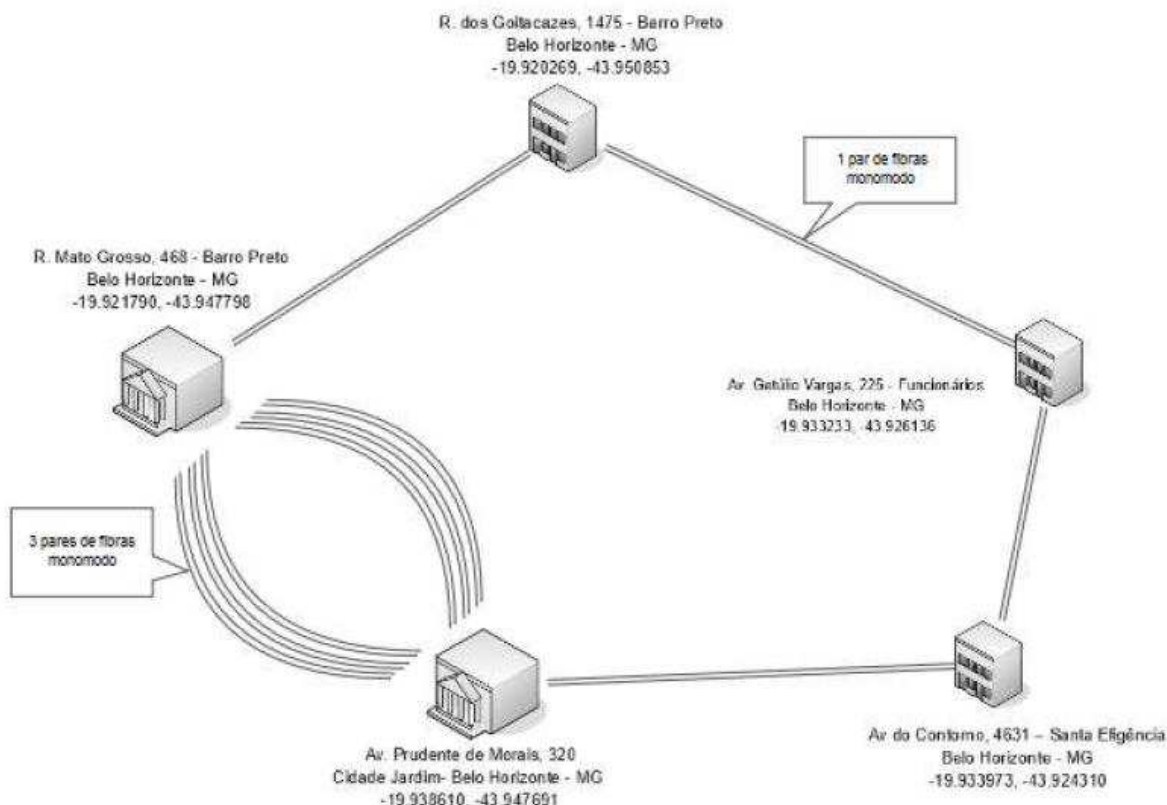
R. dos Goitacazes, 1475 - Barro Preto
Belo Horizonte - MG
-19.920269, -43.950853

1 par de fibras monomodo

R. Mato Grosso, 468 - Barro Preto
Belo Horizonte - MG
-19.921790, -43.947798

Av. Getúlio Vargas, 225 - Funcionários
Belo Horizonte - MG
-19.933233, -43.926136

3 pares de fibras monomodo

Av. Prudente de Morais, 320
Cidade Jardim- Belo Horizonte - MG
-19.938610, -43.947691

Av do Contorno, 4631 – Santa Efigência
Belo Horizonte - MG
-19.933973, -43.924310